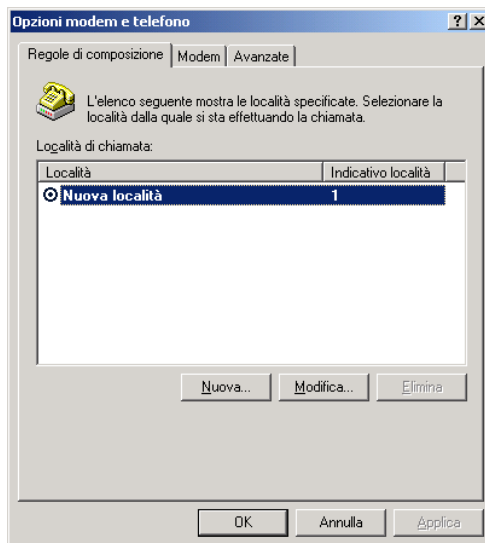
Opzioni modem e telefono

? X

Regole di composizione | Modem | Avanzate

L'elenco seguente mostra le località specificate. Selezionare la località dalla quale si sta effettuando la chiamata.

Località di chiamata:

| Località | Indicativo località |
|---|---|
| Nuova località | 1 |

Nuova... Modifica... Elimina

OK Annulla Applica